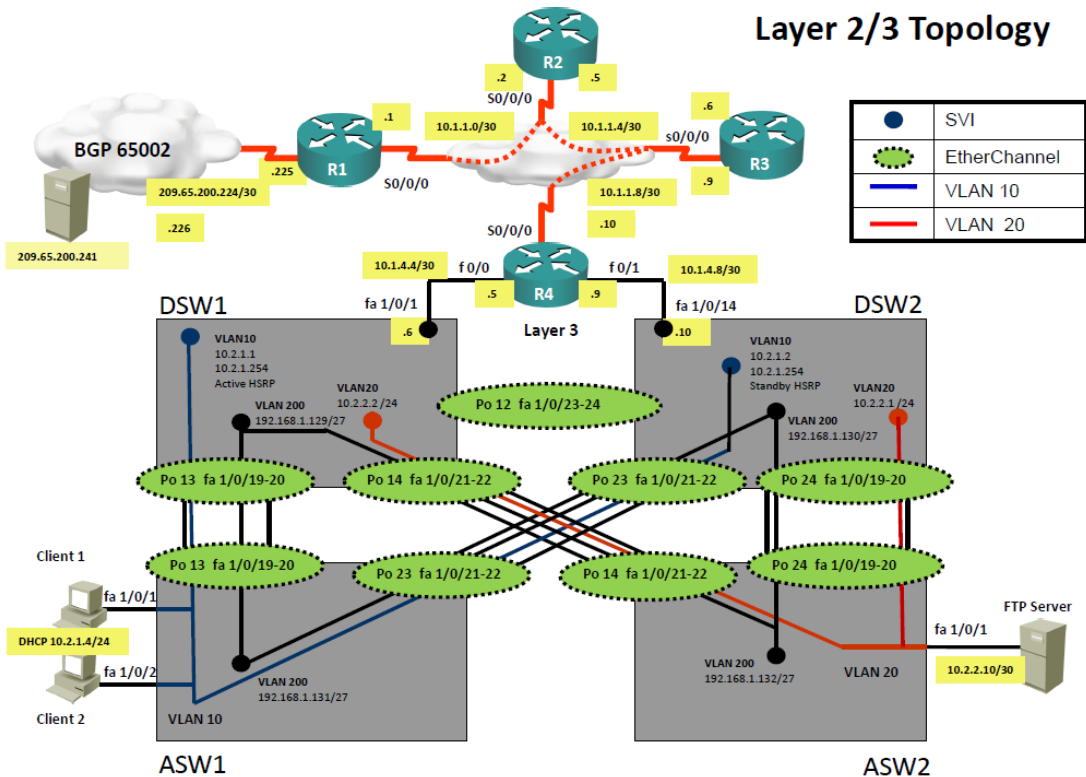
Layer 2/3 Topology

| | |
|---|---|
| | SVI |
| | EtherChannel |
| | VLAN 10 |
| | VLAN 20 |

R2
.2
.5
S0/0/0
BGP 65002
R1
.1
10.1.1.0/30
10.1.1.4/30
.6
s0/0/0
R3
.225
S0/0/0
209.65.200.224/30
.9
10.1.1.8/30
.226
.10
209.65.200.241
S0/0/0
10.1.4.4/30
f0/0
f0/1
10.1.4.8/30
R4
.5
.9
DSW1
fa 1/0/1
Layer 3
fa 1/0/14
DSW2
.6
.10
VLAN10
10.2.1.1
10.2.1.254
Active HSRP
VLAN10
10.2.1.2
10.2.1.254
Standby HSRP
VLAN20
10.2.2.2 /24
VLAN20
10.2.2.1 /24
VLAN 200
192.168.1.129/27
Po 12 fa 1/0/23-24
VLAN 200
192.168.1.130/27
Po 13 fa 1/0/19-20
Po 14 fa 1/0/21-22
Po 23 fa 1/0/21-22
Po 24 fa 1/0/19-20
Po 13 fa 1/0/19-20
Po 23 fa 1/0/21-22
Po 14 fa 1/0/21-22
Po 24 fa 1/0/19-20
Client 1
fa 1/0/1
FTP Server
fa 1/0/1
DHCP 10.2.1.4/24
fa 1/0/2
VLAN 200
VLAN 20
10.2.2.10/30
192.168.1.132/27
VLAN 200
192.168.1.131/27
Client 2
VLAN 10
ASW1
ASW2